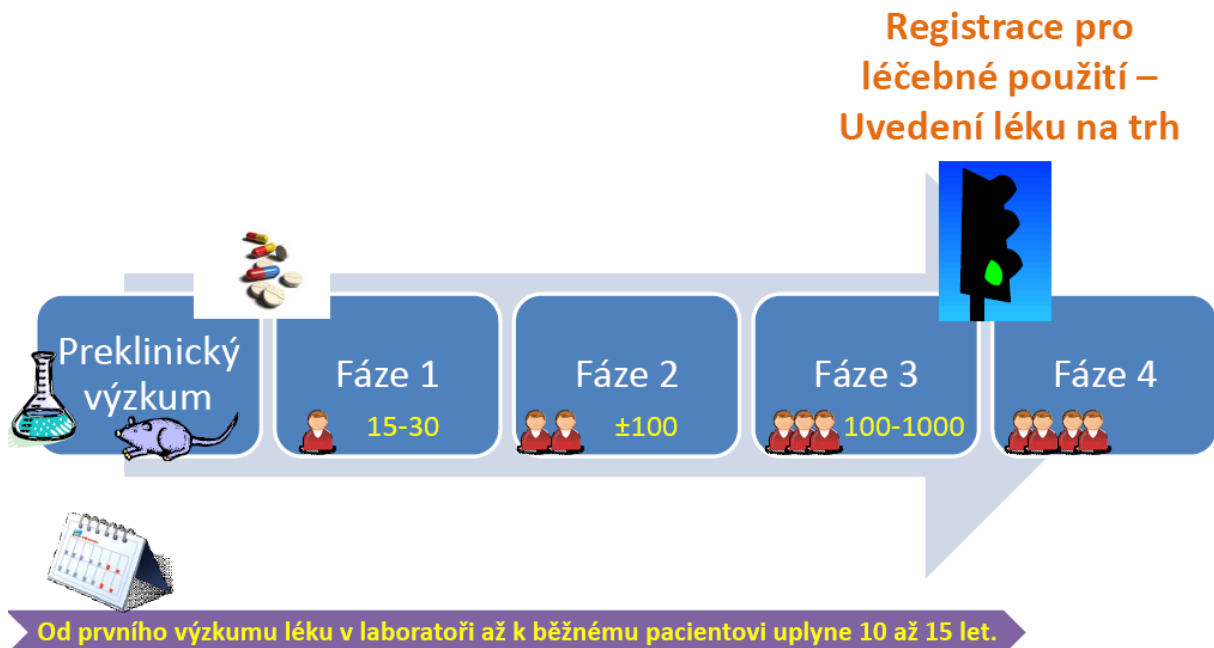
Registrace pro léčebné použití – Uvedení léku na trh

Preklinický výzkum

Fáze 1
15-30

Fáze 2
±100

Fáze 3
100-1000

Fáze 4

Od prvního výzkumu léku v laboratoři až k běžnému pacientovi uplyne 10 až 15 let.